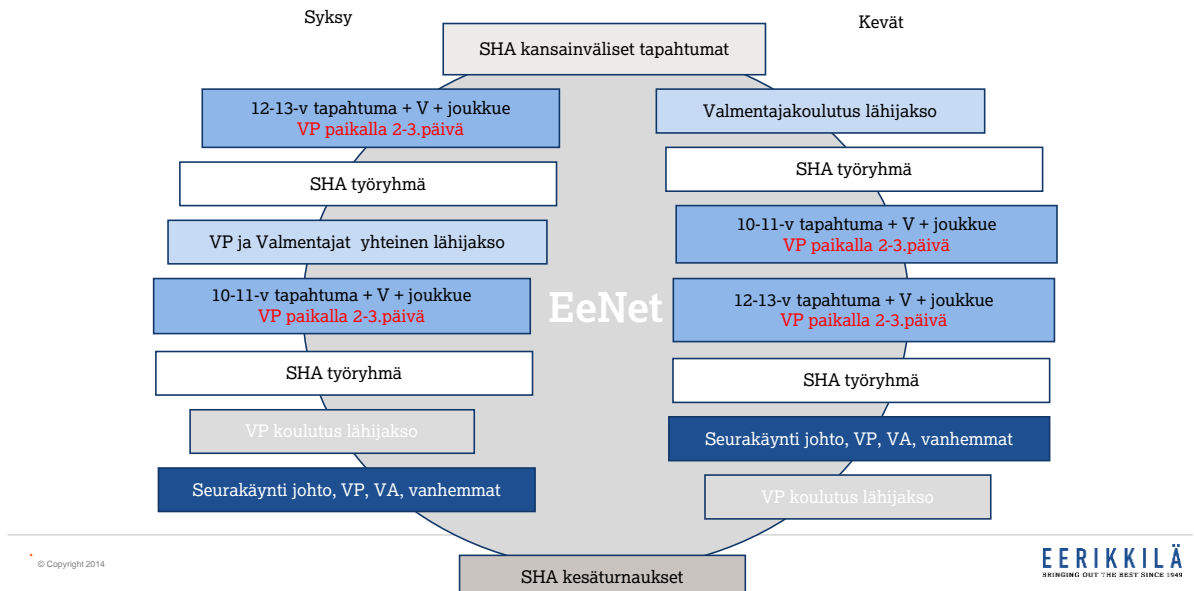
Syksy

SHA kansainväliset tapahtumat

Kevät

12-13-v tapahtuma + V + joukkue
VP paikalla 2-3.päivä

Valmentajakoulutus lähijakso

SHA työryhmä

SHA työryhmä

VP ja Valmentajat yhteinen lähijakso

10-11-v tapahtuma + V + joukkue
VP paikalla 2-3.päivä

10-11-v tapahtuma + V + joukkue
VP paikalla 2-3.päivä

EeNet

12-13-v tapahtuma + V + joukkue
VP paikalla 2-3.päivä

SHA työryhmä

SHA työryhmä

VP koulutus lähijakso

Seurakäynti johto, VP, VA, vanhemmat

Seurakäynti johto, VP, VA, vanhemmat

VP koulutus lähijakso

© Copyright 2014

SHA kesäturnaukset

EERIKKILÄ
BRINGING OUT THE BEST SINCE 1949